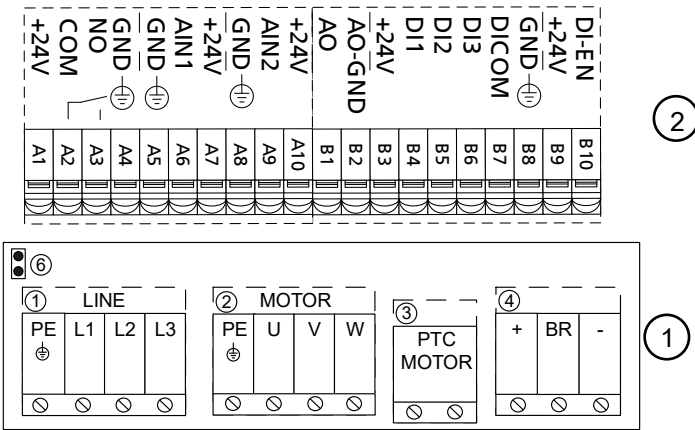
+24V
COM
NO
GND
GND
AIN1
+24V
GND
AIN2
+24V
AO
AO-GND
+24V
DI1
DI2
DI3
DICOM
GND
+24V
DI-EN

A1 A2 A3 A4 A5 A6 A7 A8 A9 A10 B1 B2 B3 B4 B5 B6 B7 B8 B9 B10

2

6

1 LINE
PE L1 L2 L3

2 MOTOR
PE U V W

3
PTC MOTOR

4
+ BR -

1